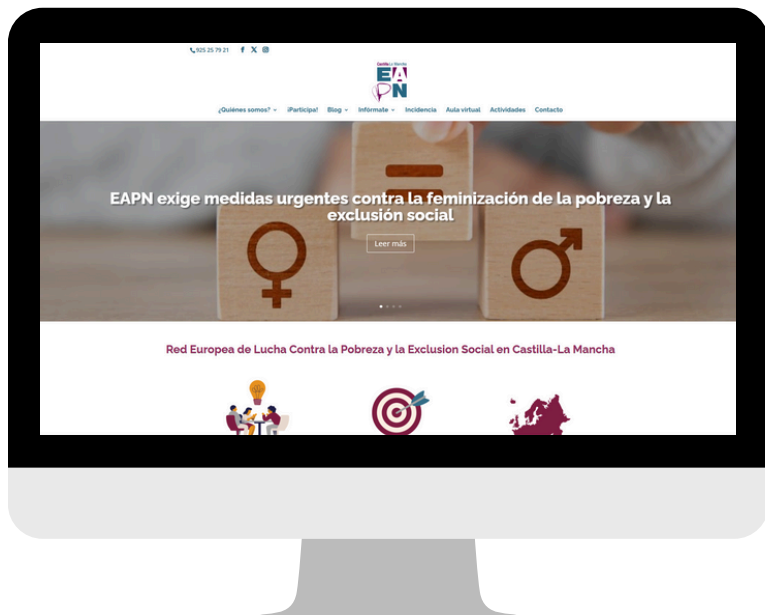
925 25 79 21

Castilla-La Mancha
EAPN

¿Quiénes somos? ¡Participa! Blog Infórmate Incidencia Aula virtual Actividades Contacto

EAPN exige medidas urgentes contra la feminización de la pobreza y la exclusión social

Leer más

Red Europea de Lucha Contra la Pobreza y la Exclusion Social en Castilla-La Mancha